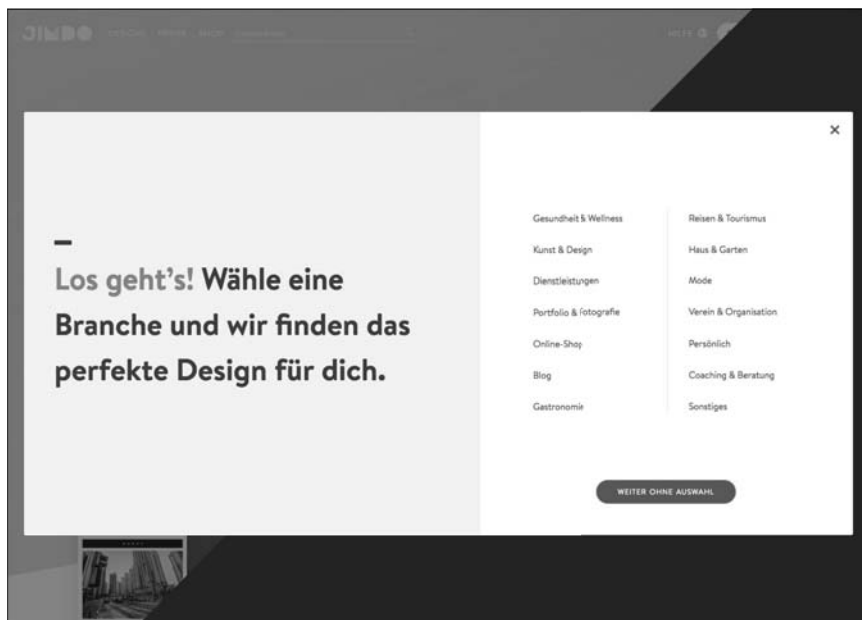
JIMDO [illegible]

HILFE

×

–

Los geht's! Wähle eine Branche und wir finden das perfekte Design für dich.

Gesundheit & Wellness
Kunst & Design
Dienstleistungen
Portfolio & Fotografie
Online-Shop
Blog
Gastronomie

Reisen & Tourismus
Haus & Garten
Mode
Verein & Organisation
Persönlich
Coaching & Beratung
Sonstiges

WEITER OHNE AUSWAHL